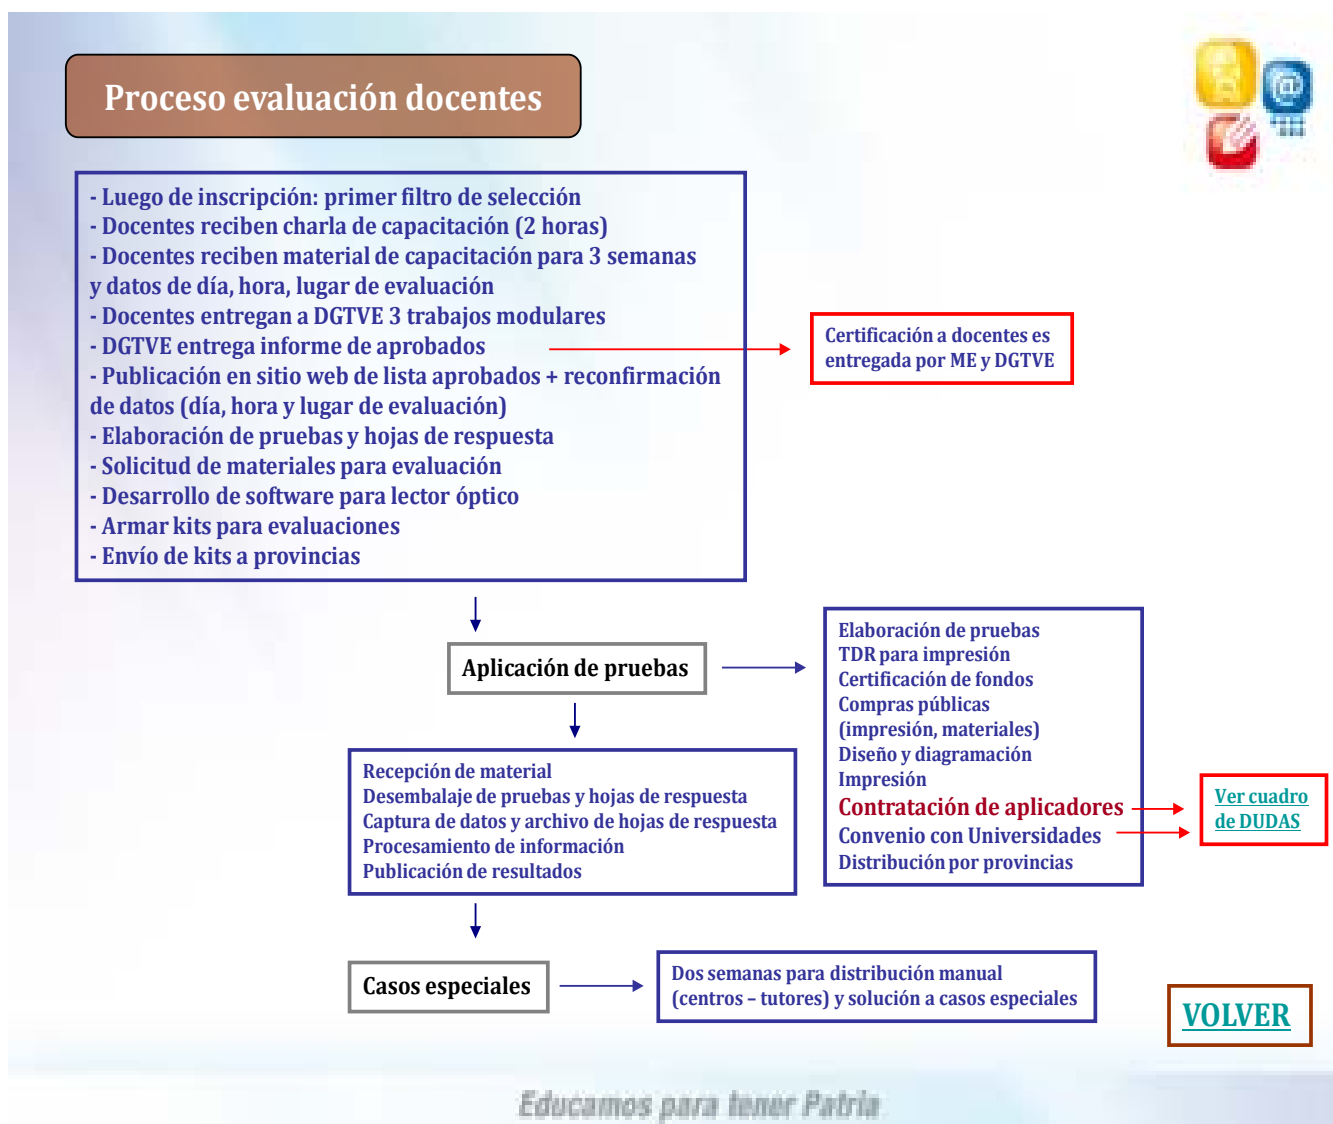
Proceso evaluación docentes

- Luego de inscripción: primer filtro de selección
- Docentes reciben charla de capacitación (2 horas)
- Docentes reciben material de capacitación para 3 semanas y datos de día, hora, lugar de evaluación
- Docentes entregan a DGTVE 3 trabajos modulares
- DGTVE entrega informe de aprobados
- Publicación en sitio web de lista aprobados + reconfirmación de datos (día, hora y lugar de evaluación)
- Elaboración de pruebas y hojas de respuesta
- Solicitud de materiales para evaluación
- Desarrollo de software para lector óptico
- Armar kits para evaluaciones
- Envío de kits a provincias

Certificación a docentes es entregada por ME y DGTVE

Aplicación de pruebas

Elaboración de pruebas
TDR para impresión
Certificación de fondos
Compras públicas (impresión, materiales)
Diseño y diagramación
Impresión
Contratación de aplicadores
Convenio con Universidades
Distribución por provincias

Ver cuadro de DUDAS

Recepción de material
Desembalaje de pruebas y hojas de respuesta
Captura de datos y archivo de hojas de respuesta
Procesamiento de información
Publicación de resultados

Casos especiales

Dos semanas para distribución manual (centros – tutores) y solución a casos especiales

VOLVER

Educamos para tener Patria